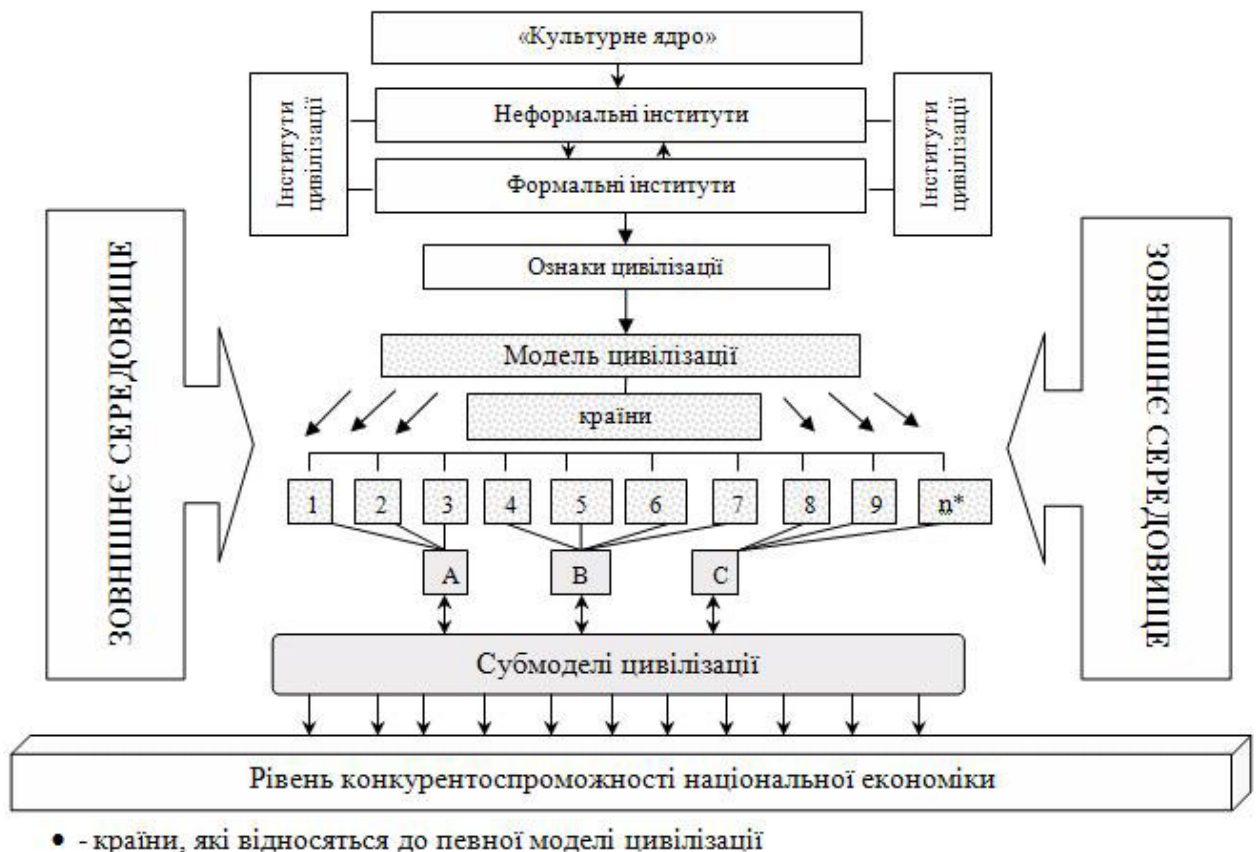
«Культурне ядро»

Інститути цивілізації

Неформальні інститути

Інститути цивілізації

Формальні інститути

ЗОВНІШНЄ СЕРЕДОВИЩЕ

Ознаки цивілізації

ЗОВНІШНЄ СЕРЕДОВИЩЕ

Модель цивілізації

країни

1 2 3 4 5 6 7 8 9 n*

A B C

Субмоделі цивілізації

Рівень конкурентоспроможності національної економіки

• - країни, які відносяться до певної моделі цивілізації